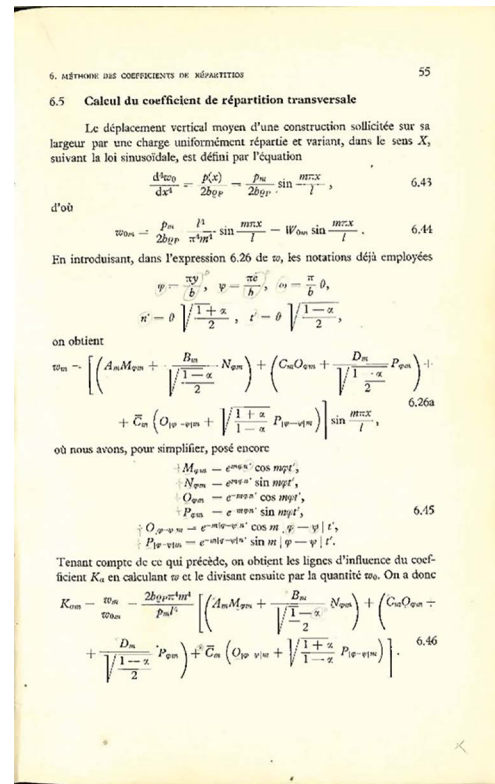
6. MÉTHODE DES COEFFICIENTS DE RÉPARTITION

55

6.5 Calcul du coefficient de répartition transversale

Le déplacement vertical moyen d'une construction sollicitée sur sa largeur par une charge uniformément répartie et variant, dans le sens $X$, suivant la loi sinusoïdale, est défini par l'équation

$$\frac{d^4w_0}{dx^4} = \frac{p(x)}{2b\varrho_P} = \frac{p_m}{2b\varrho_P}\sin\frac{m\pi x}{l}, \qquad 6.43$$

d'où

$$w_{0m} = \frac{p_m}{2b\varrho_P}\frac{l^4}{\pi^4 m^4}\sin\frac{m\pi x}{l} = W_{0m}\sin\frac{m\pi x}{l}. \qquad 6.44$$

En introduisant, dans l'expression 6.26 de $w$, les notations déjà employées

$$\varphi = \frac{\pi y}{b}, \quad \psi = \frac{\pi e}{b}, \quad \omega = \frac{\pi}{b}\theta,$$
$$\pi' = \theta\sqrt{\frac{1+\alpha}{2}}, \quad \iota' = \theta\sqrt{\frac{1-\alpha}{2}},$$

on obtient

$$w_m = \left[\left(A_mM_{\varphi m} + \frac{B_m}{\sqrt{\frac{1-\alpha}{2}}}N_{\varphi m}\right) + \left(C_mO_{\varphi m} + \frac{D_m}{\sqrt{\frac{1-\alpha}{2}}}P_{\varphi m}\right) + \right.$$
$$\left. + \overline{C}_m\left(O_{|\varphi-\psi|m} + \sqrt{\frac{1+\alpha}{1-\alpha}}P_{|\varphi-\psi|m}\right)\right]\sin\frac{m\pi x}{l}, \qquad 6.26a$$

où nous avons, pour simplifier, posé encore

$$M_{\varphi m} = e^{m\varphi\pi'}\cos m\varphi\iota',$$
$$N_{\varphi m} = e^{m\varphi\pi'}\sin m\varphi\iota',$$
$$O_{\varphi m} = e^{-m\varphi\pi'}\cos m\varphi\iota',$$
$$P_{\varphi m} = e^{-m\varphi\pi'}\sin m\varphi\iota', \qquad 6.45$$
$$O_{|\varphi-\psi|m} = e^{-m|\varphi-\psi|\pi'}\cos m\,|\varphi-\psi|\,\iota',$$
$$P_{|\varphi-\psi|m} = e^{-m|\varphi-\psi|\pi'}\sin m\,|\varphi-\psi|\,\iota'.$$

Tenant compte de ce qui précède, on obtient les lignes d'influence du coefficient $K_\alpha$ en calculant $w$ et le divisant ensuite par la quantité $w_0$. On a donc

$$K_{\alpha m} = \frac{w_m}{w_{0m}} = \frac{2b\varrho_P\pi^4m^4}{p_ml^4}\left[\left(A_mM_{\varphi m} + \frac{B_m}{\sqrt{\frac{1-\alpha}{2}}}N_{\varphi m}\right) + \left(C_mO_{\varphi m} + \right.\right.$$
$$\left.\left. + \frac{D_m}{\sqrt{\frac{1-\alpha}{2}}}P_{\varphi m}\right) + \overline{C}_m\left(O_{|\varphi-\psi|m} + \sqrt{\frac{1+\alpha}{1-\alpha}}P_{|\varphi-\psi|m}\right)\right]. \qquad 6.46$$